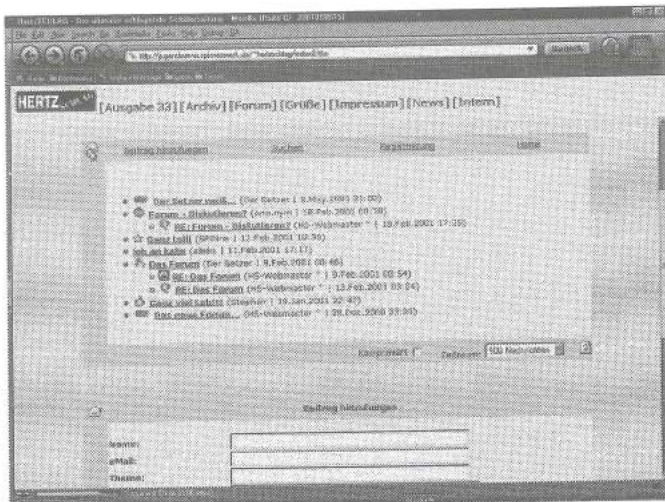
HERTZ
[Ausgabe 32] [Archiv] [Forum] [Grüße] [Impressum] [News] [Intern]

Beitrag hinzufügen Suchen Registrierung Login

Der Setzer weiß... (Der Setzer | 8.May.2001 21:00)
Forum - Diskutieren? (anonym | 18.Feb.2001 08:38)
RE: Forum - Diskutieren? (HS-Webmaster * | 18.Feb.2001 17:25)
Ganz toll! (SPRine | 12.Feb.2001 02:35)
Ich ar halle (abdo | 11.Feb.2001 17:17)
Das Forum (Der Setzer | 8.Feb.2001 08:46)
RE: Das Forum (HS-Webmaster * | 9.Feb.2001 08:54)
RE: Das Forum (HS-Webmaster * | 13.Feb.2001 03:24)
Ganz viel Geht! (Stephan | 19.Jan.2001 22:47)
Das neue Forum... (HS-Webmaster * | 28.Dez.2000 23:34)

Kompremiert Zeitraum 100 Nachrichten

Beitrag hinzufügen

Name:
eMail:
Thema: